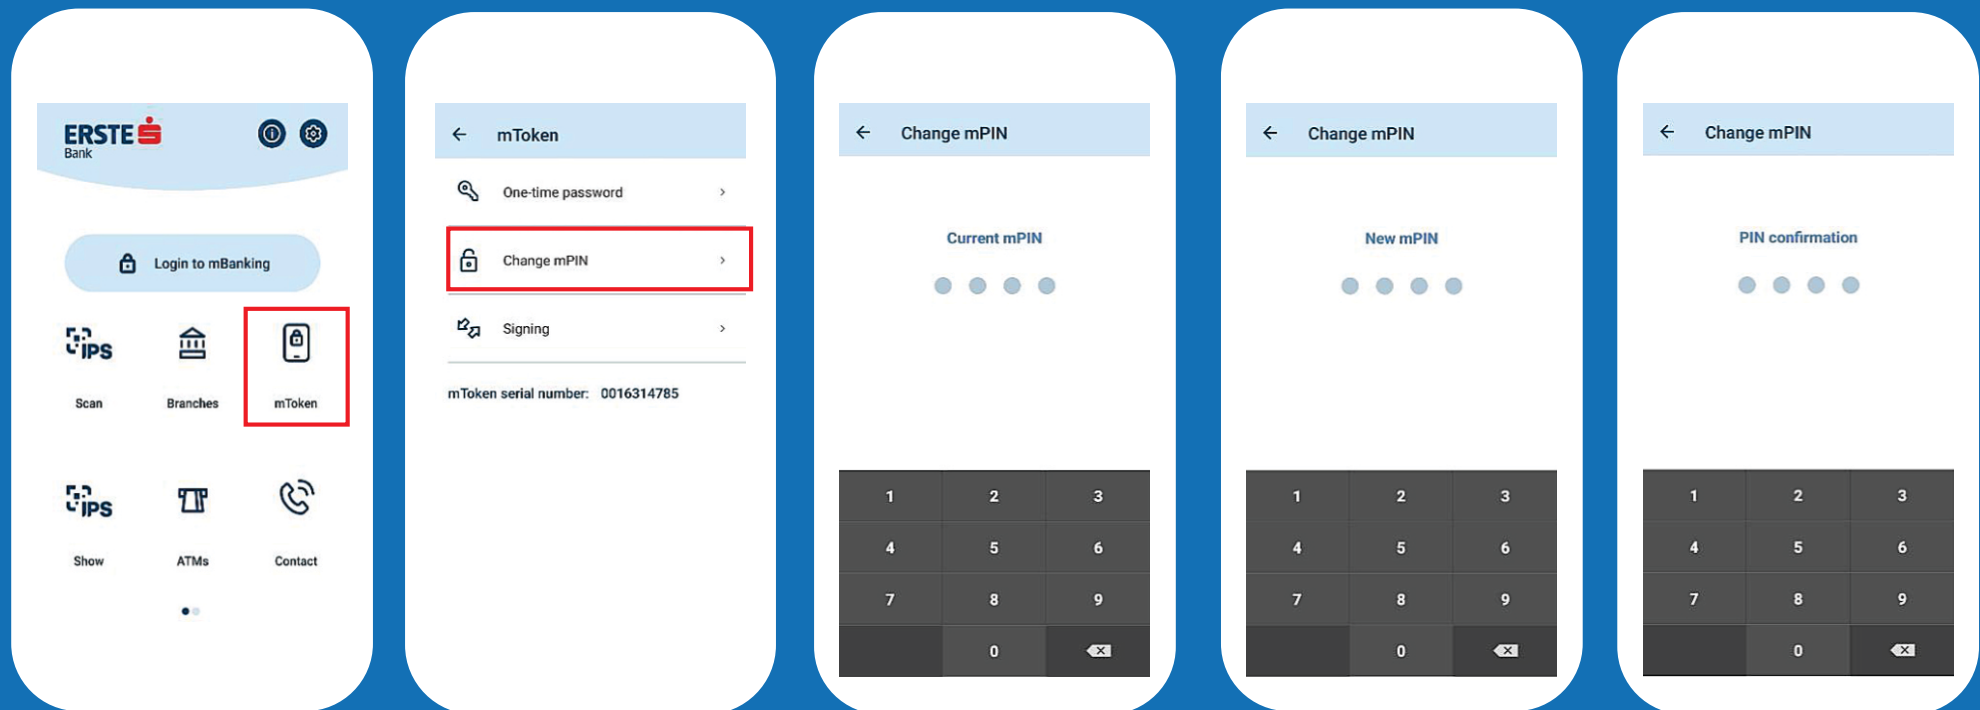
ERSTE
Bank

Login to mBanking

IPS
Scan

Branches

mToken

IPS
Show

ATMs

Contact

mToken

One-time password

Change mPIN

Signing

mToken serial number: 0016314785

Change mPIN

Current mPIN

| 1 | 2 | 3 |
|---|---|---|
| 4 | 5 | 6 |
| 7 | 8 | 9 |
| | 0 | |

Change mPIN

New mPIN

| 1 | 2 | 3 |
|---|---|---|
| 4 | 5 | 6 |
| 7 | 8 | 9 |
| | 0 | |

Change mPIN

PIN confirmation

| 1 | 2 | 3 |
|---|---|---|
| 4 | 5 | 6 |
| 7 | 8 | 9 |
| | 0 | |